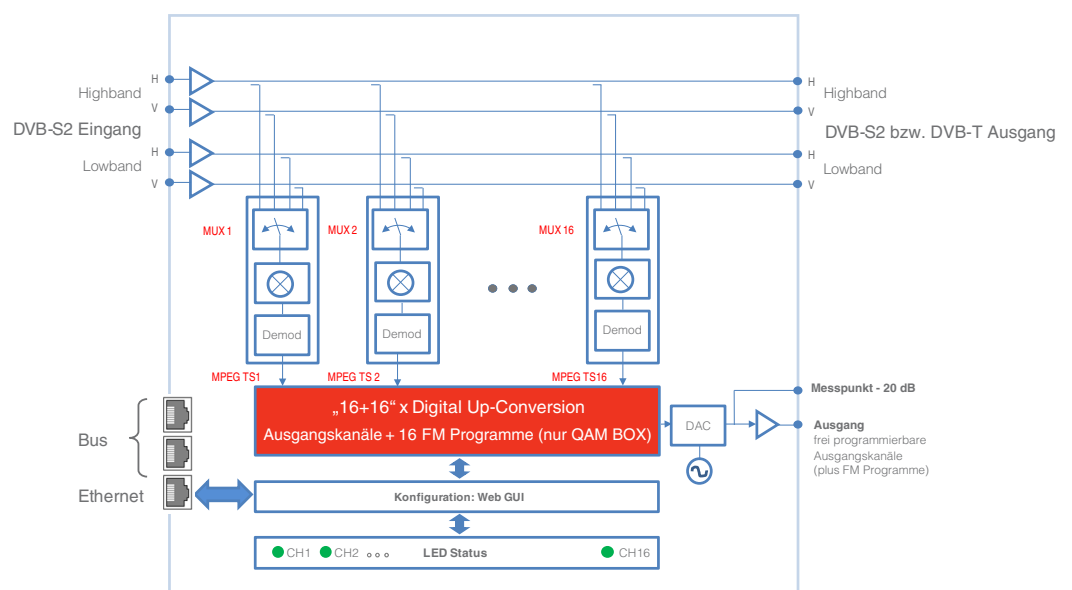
H
Highband
V
DVB-S2 Eingang
H
Lowband
V

H
Highband
V
DVB-S2 bzw. DVB-T Ausgang
H
Lowband
V

MUX 1
Demod
MUX 2
Demod
MUX 16
Demod

MPEG TS1
MPEG TS 2
MPEG TS16

„16+16“ x Digital Up-Conversion
Ausgangskanäle + 16 FM Programme (nur QAM BOX)

DAC

Messpunkt - 20 dB

Ausgang
frei programmierbare Ausgangskanäle (plus FM Programme)

Bus
Ethernet

Konfiguration: Web GUI

CH1 CH2 LED Status CH16